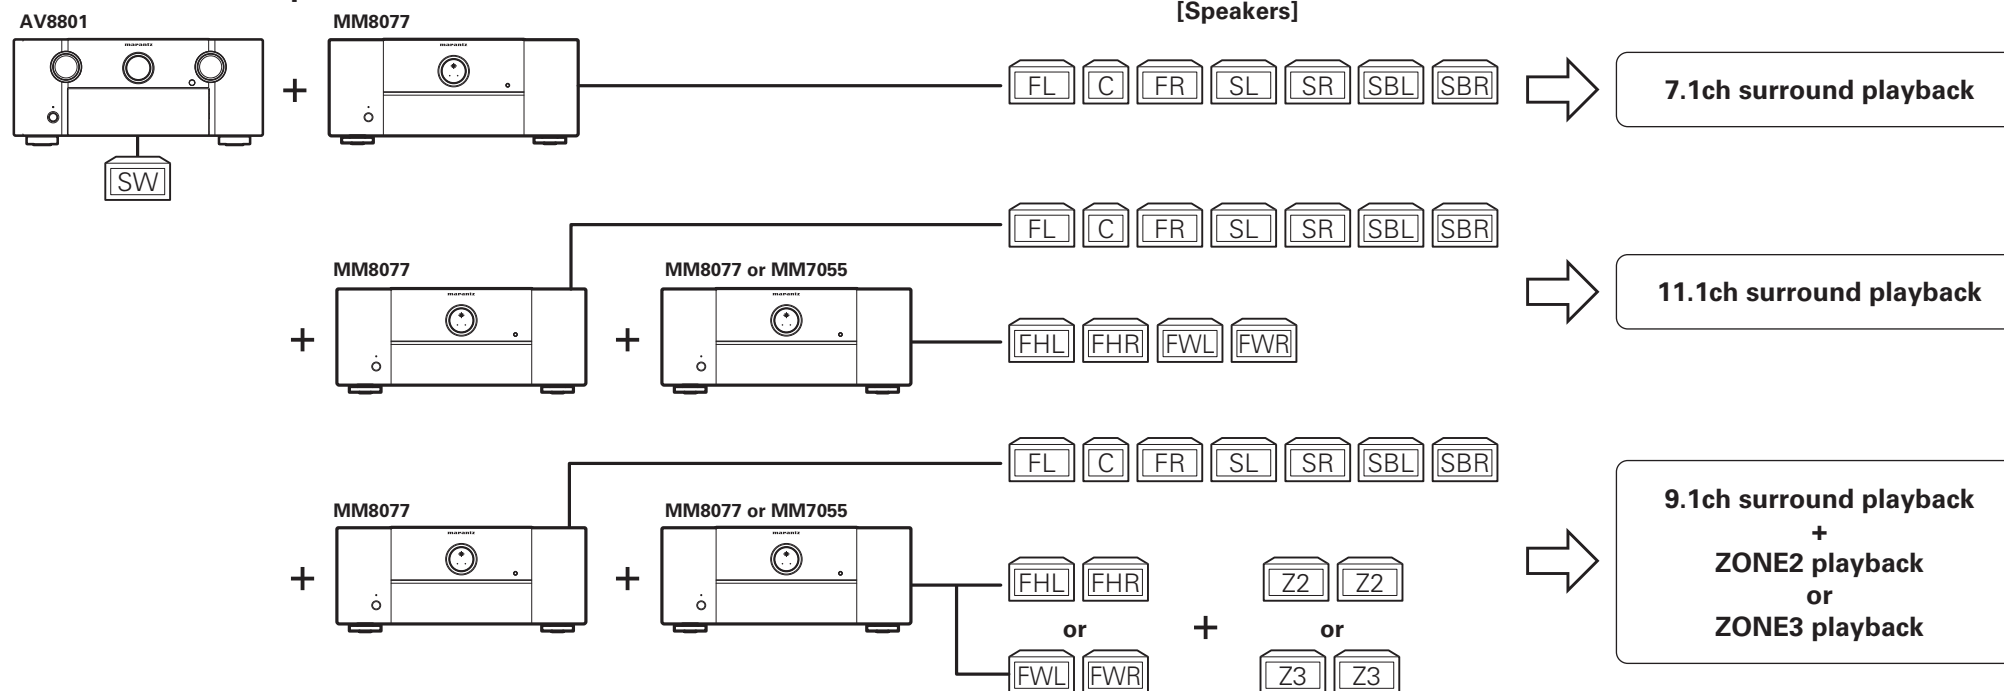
AV8801

MM8077

[Speakers]

+

FL C FR SL SR SBL SBR

7.1ch surround playback

SW

FL C FR SL SR SBL SBR

MM8077

MM8077 or MM7055

+

+

11.1ch surround playback

FHL FHR FWL FWR

FL C FR SL SR SBL SBR

MM8077

MM8077 or MM7055

+

+

FHL FHR

or

FWL FWR

+

Z2 Z2

or

Z3 Z3

9.1ch surround playback
+
ZONE2 playback
or
ZONE3 playback